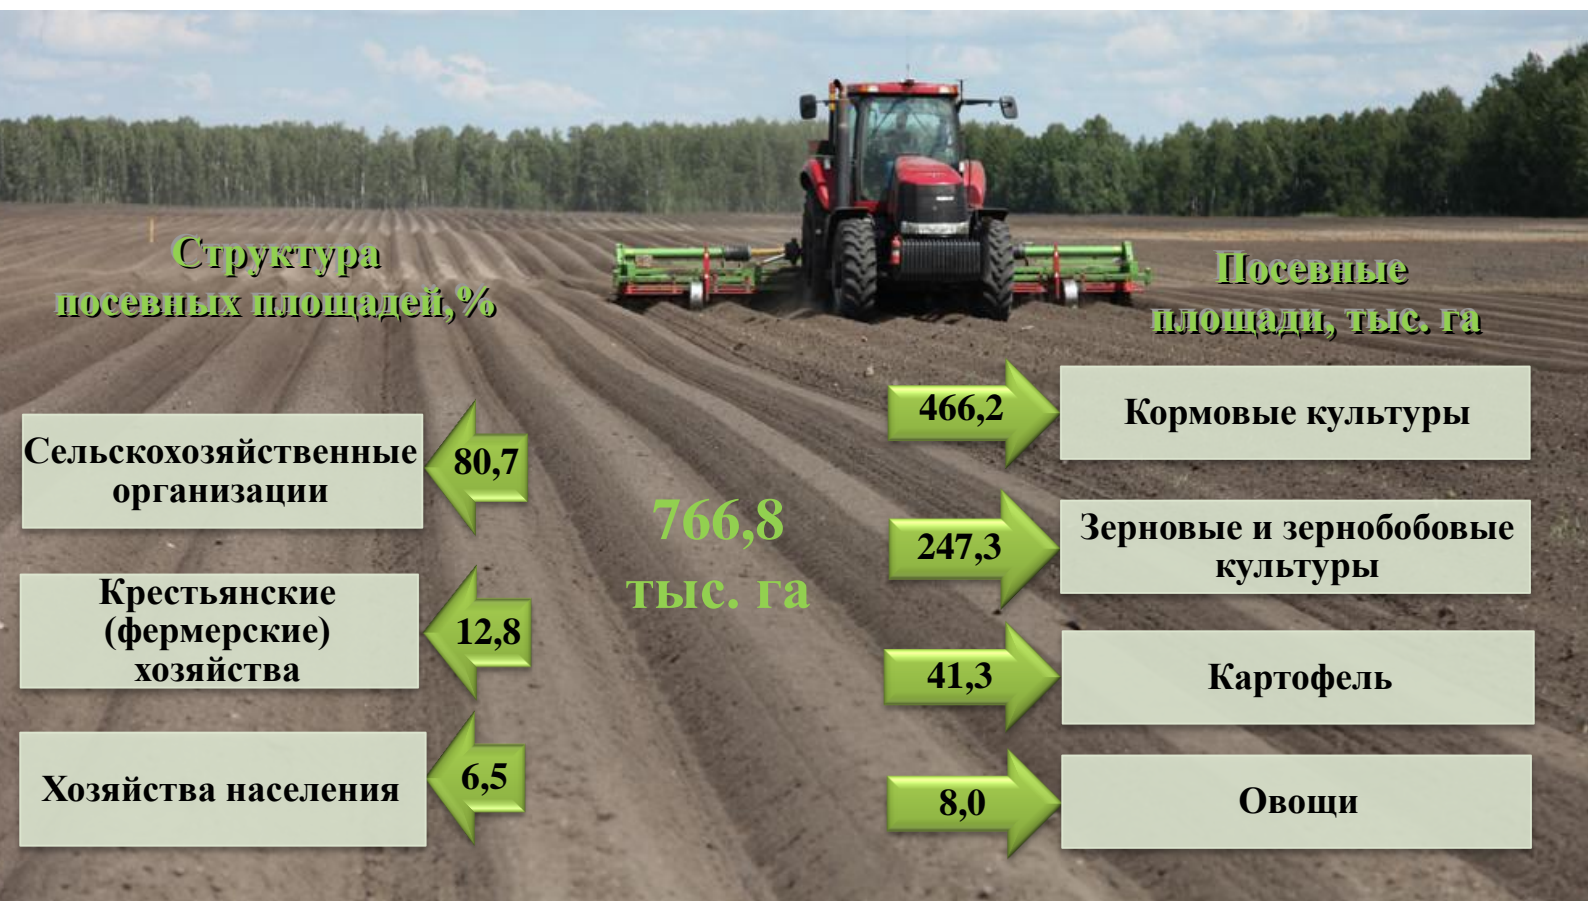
Структура посевных площадей,%

Сельскохозяйственные организации
80,7

Крестьянские (фермерские) хозяйства
12,8

Хозяйства населения
6,5

766,8 тыс. га

Посевные площади, тыс. га

466,2
Кормовые культуры

247,3
Зерновые и зернобобовые культуры

41,3
Картофель

8,0
Овощи